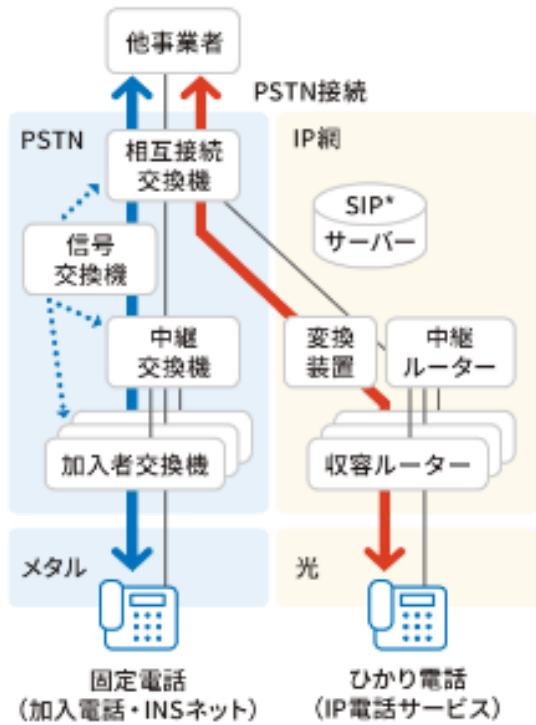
他事業者

PSTN接続

PSTN

IP網

相互接続交換機

SIP*
サーバー

信号交換機

中継交換機

変換装置

中継ルーター

加入者交換機

収容ルーター

メタル

光

固定電話
（加入電話・INSネット）

ひかり電話
（IP電話サービス）